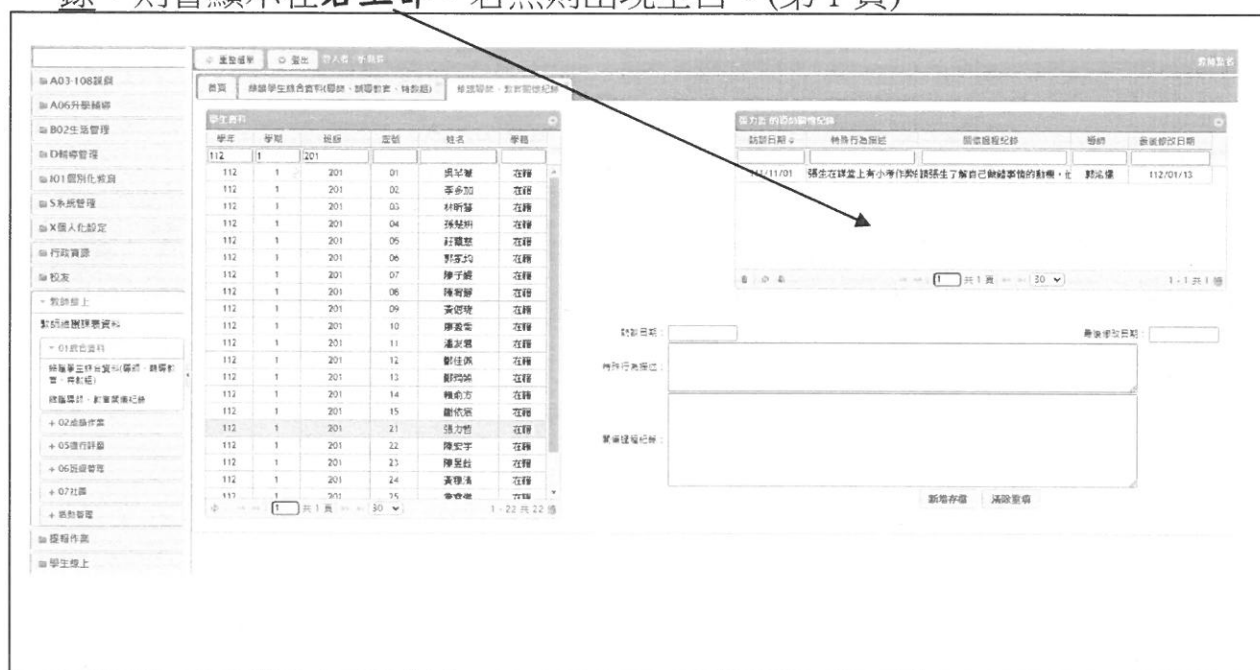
錄」對著顯示在右上部，若點則出現全名。(第1頁)

重整頁面　登出　登入者：

A03-108課綱
A06升學輔導
B02生活管理
D輔導管理
I01個別化教育
S系統管理
X個人化設定
行政資源
校友
- 教師線上
教師綜合課表資料
- 01綜合資料
綜合學生綜合資料(導師、輔導教官、特教組)
綜合導師、教官關懷紀錄
+ 02成績作業
+ 05進行評量
+ 06班級管理
+ 07社團
+ 活動管理
編輯作業
學生線上

首頁　綜合學生綜合資料(導師、輔導教官、特教組)　綜合導師、教官關懷紀錄

學生資料

| 學年 | 學期 | 班級 | 座號 | 姓名 | 學籍 |
|---|---|---|---|---|---|
| 112 | 1 | 201 | | | |
| 112 | 1 | 201 | 01 | 吳芊蓁 | 在籍 |
| 112 | 1 | 201 | 02 | 李多加 | 在籍 |
| 112 | 1 | 201 | 03 | 林昕蓉 | 在籍 |
| 112 | 1 | 201 | 04 | 孫慧妍 | 在籍 |
| 112 | 1 | 201 | 05 | 莊穎慈 | 在籍 |
| 112 | 1 | 201 | 06 | 郭家均 | 在籍 |
| 112 | 1 | 201 | 07 | 陳子媛 | 在籍 |
| 112 | 1 | 201 | 08 | 陳宥蓁 | 在籍 |
| 112 | 1 | 201 | 09 | 黃啟瑋 | 在籍 |
| 112 | 1 | 201 | 10 | 廖姿蓉 | 在籍 |
| 112 | 1 | 201 | 11 | 潘以晨 | 在籍 |
| 112 | 1 | 201 | 12 | 鄭佳佩 | 在籍 |
| 112 | 1 | 201 | 13 | 鄭筠筑 | 在籍 |
| 112 | 1 | 201 | 14 | 賴彥方 | 在籍 |
| 112 | 1 | 201 | 15 | 謝依宸 | 在籍 |
| 112 | 1 | 201 | 21 | 張力哲 | 在籍 |
| 112 | 1 | 201 | 22 | 陳宏宇 | 在籍 |
| 112 | 1 | 201 | 23 | 陳昱銓 | 在籍 |
| 112 | 1 | 201 | 24 | 黃瑋浩 | 在籍 |
| 112 | 1 | 201 | 25 | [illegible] | 在籍 |

1 共1頁 30　1 - 22 共 22 筆

張力哲 的導師關懷紀錄

| 訪談日期 | 特殊行為描述 | 關懷過程紀錄 | 導師 | 最後修改日期 |
|---|---|---|---|---|
| 111/11/01 | 張生在課堂上有小考作弊 | 請張生了解自己做錯事情的動機，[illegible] | 葉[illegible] | 112/01/13 |

1 共1頁 30　1 - 1 共 1 筆

訪談日期：　最後修改日期：
特殊行為描述：
關懷過程紀錄：
新增存檔　清除重填